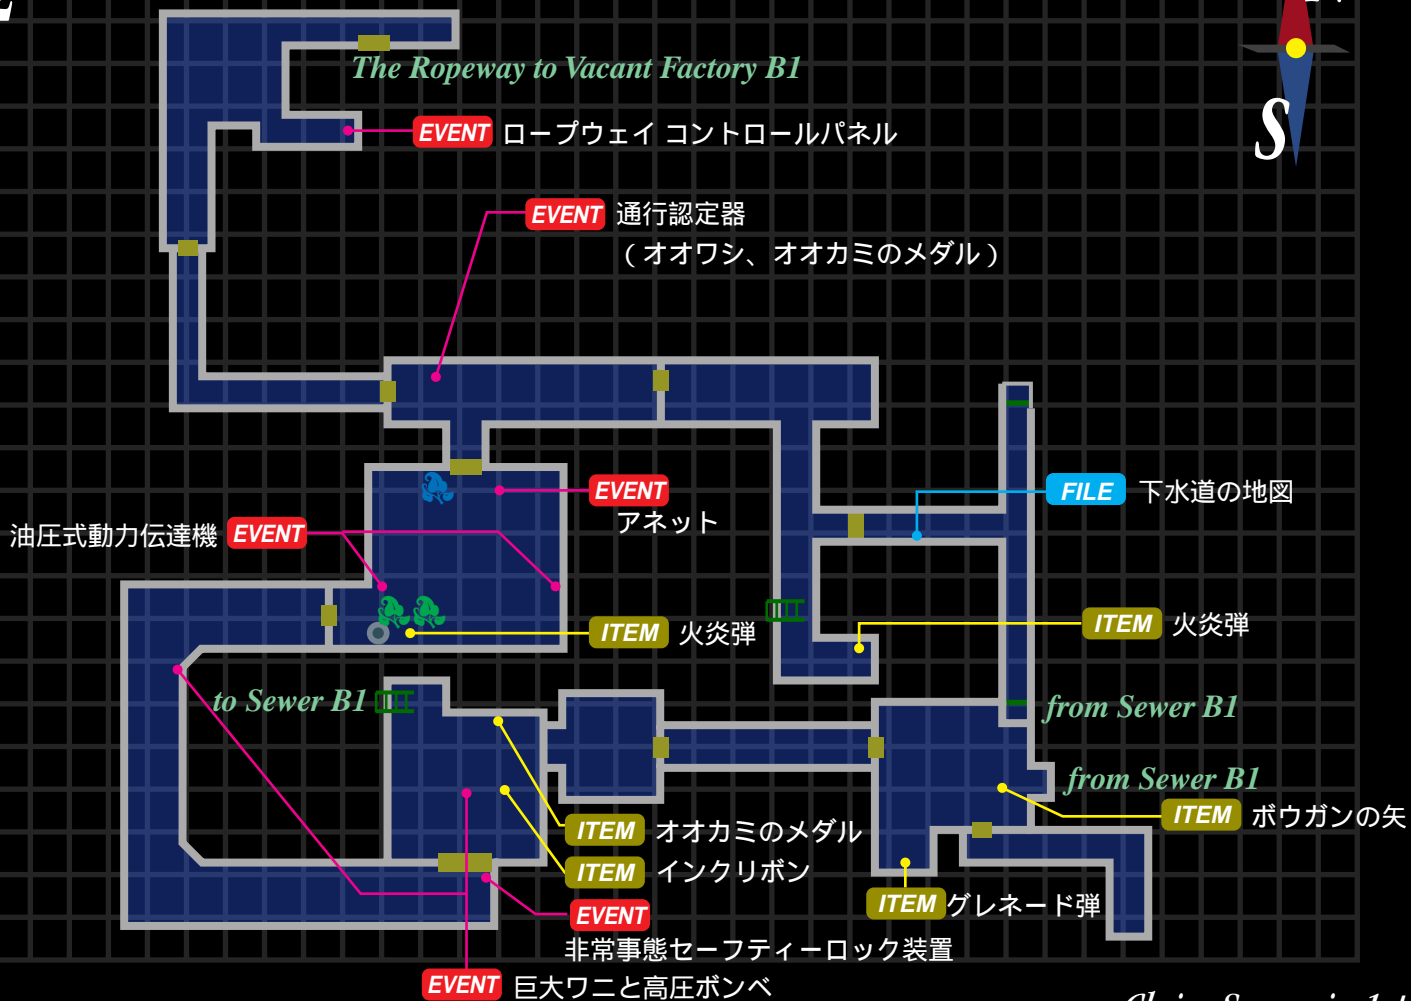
The Ropeway to Vacant Factory B1

EVENT ロープウェイ コントロールパネル

EVENT 通行認定器
（オオワシ、オオカミのメダル）

S

EVENT アネット

油圧式動力伝達機 EVENT

FILE 下水道の地図

ITEM 火炎弾

ITEM 火炎弾

to Sewer B1

from Sewer B1

from Sewer B1

ITEM ボウガンの矢

ITEM オオカミのメダル

ITEM インクリボン

ITEM グレネード弾

EVENT
非常事態セーフティーロック装置

EVENT 巨大ワニと高圧ボンベ

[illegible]